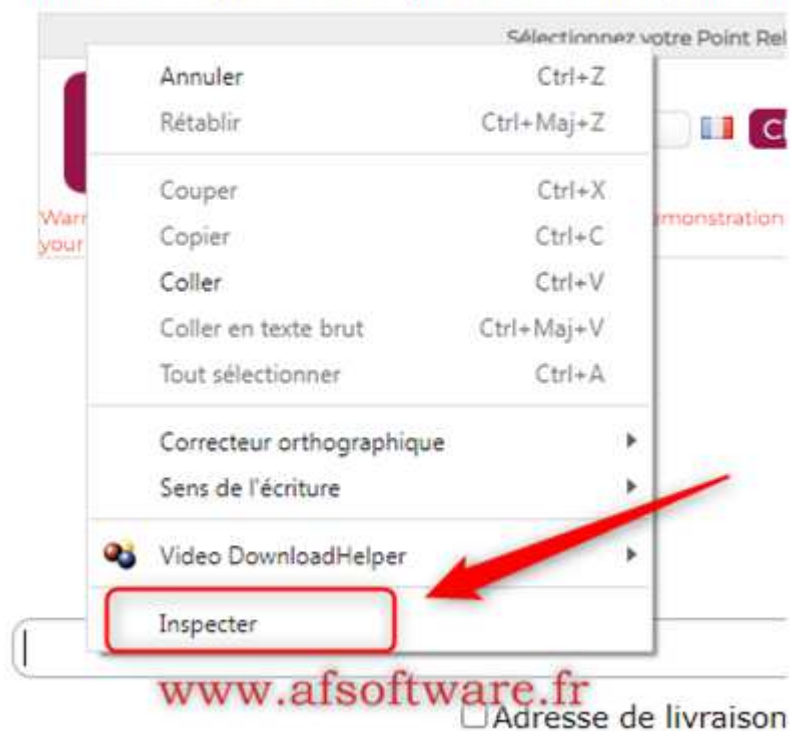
Sélectionnez votre Point Rel

Annuler Ctrl+Z
Rétablir Ctrl+Maj+Z

Couper Ctrl+X
Copier Ctrl+C
Coller Ctrl+V
Coller en texte brut Ctrl+Maj+V
Tout sélectionner Ctrl+A

Correcteur orthographique
Sens de l'écriture

Video DownloadHelper

Inspecter

Warr
your

monstration

www.afsoftware.fr

☐Adresse de livraison